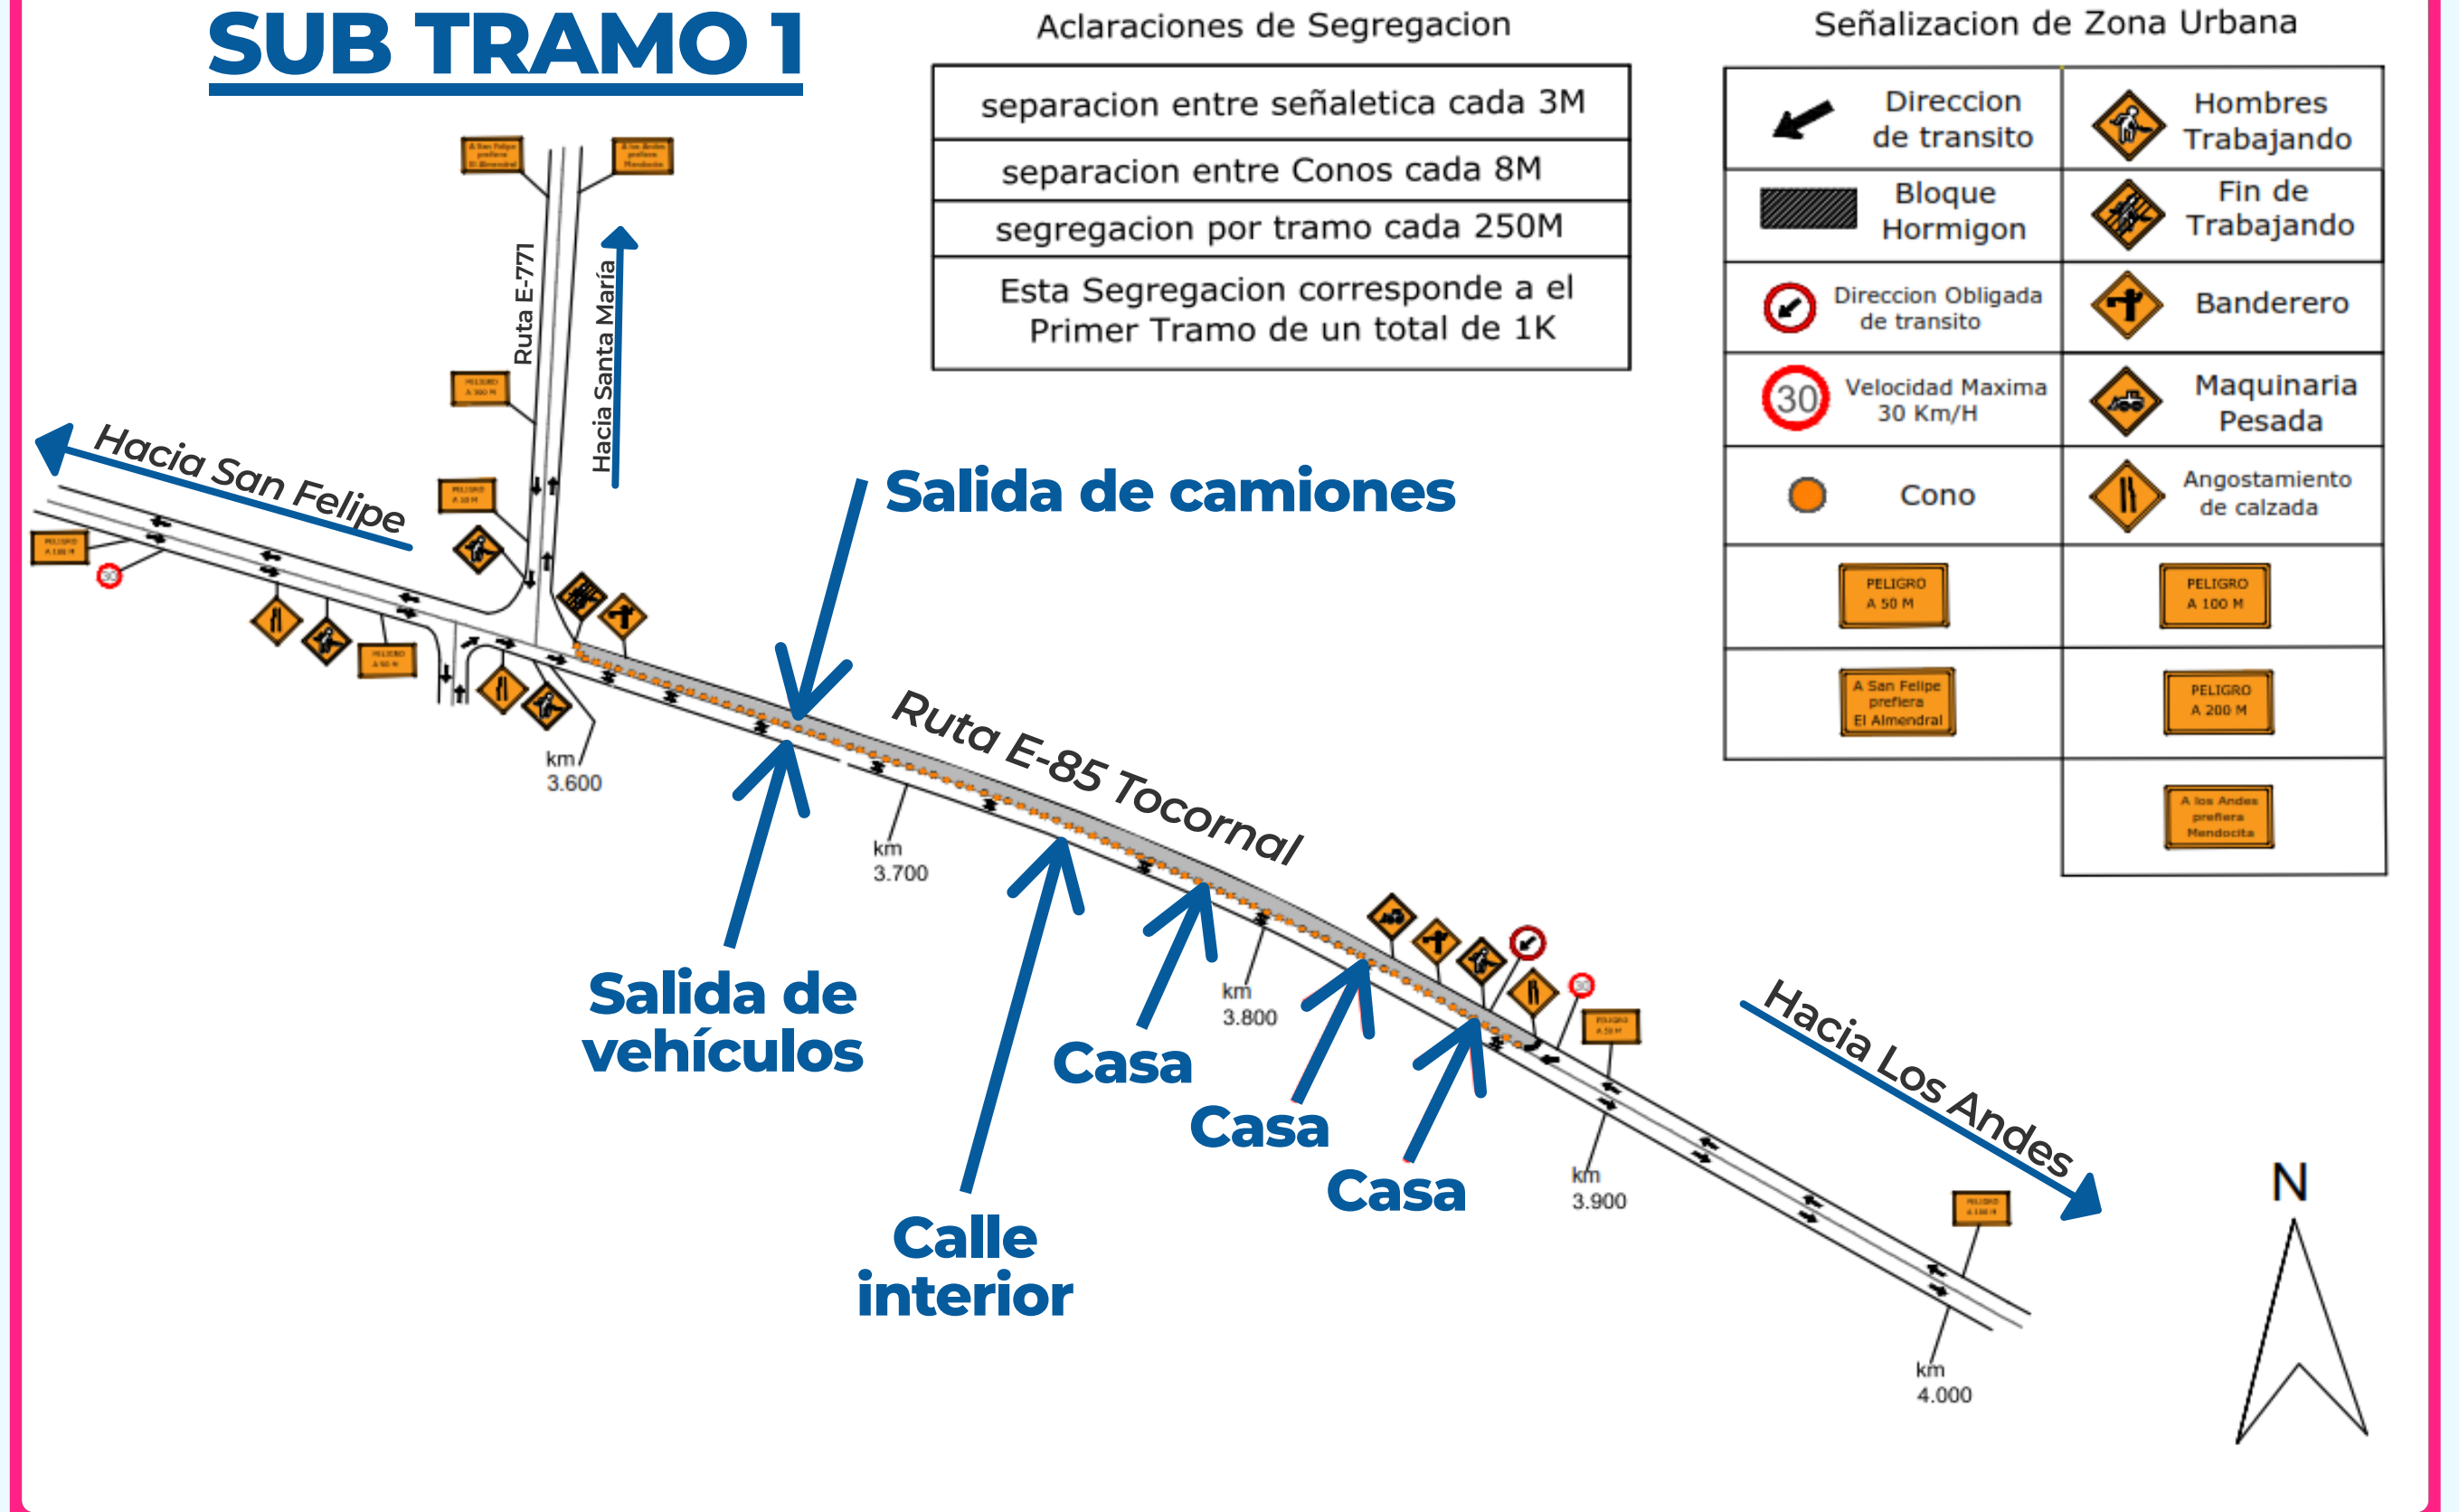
SUB TRAMO 1

Aclaraciones de Segregacion

| separacion entre señaletica cada 3M |
|---|
| separacion entre Conos cada 8M |
| segregacion por tramo cada 250M |
| Esta Segregacion corresponde a el Primer Tramo de un total de 1K |

Señalizacion de Zona Urbana

| | |
|---|---|
| Direccion de transito | Hombres Trabajando |
| Bloque Hormigon | Fin de Trabajando |
| Direccion Obligada de transito | Banderero |
| 30 Velocidad Maxima 30 Km/H | Maquinaria Pesada |
| Cono | Angostamiento de calzada |
| PELIGRO A 50 M | PELIGRO A 100 M |
| A San Felipe prefiera El Almendral | PELIGRO A 200 M |
| | A los Andes prefiera Mendocita |

Ruta E-771

Hacia Santa María

Hacia San Felipe

Salida de camiones

Ruta E-85 Tocornal

km 3.600

km 3.700

km 3.800

km 3.900

km 4.000

Salida de vehículos

Calle interior

Casa

Casa

Casa

Hacia Los Andes

N